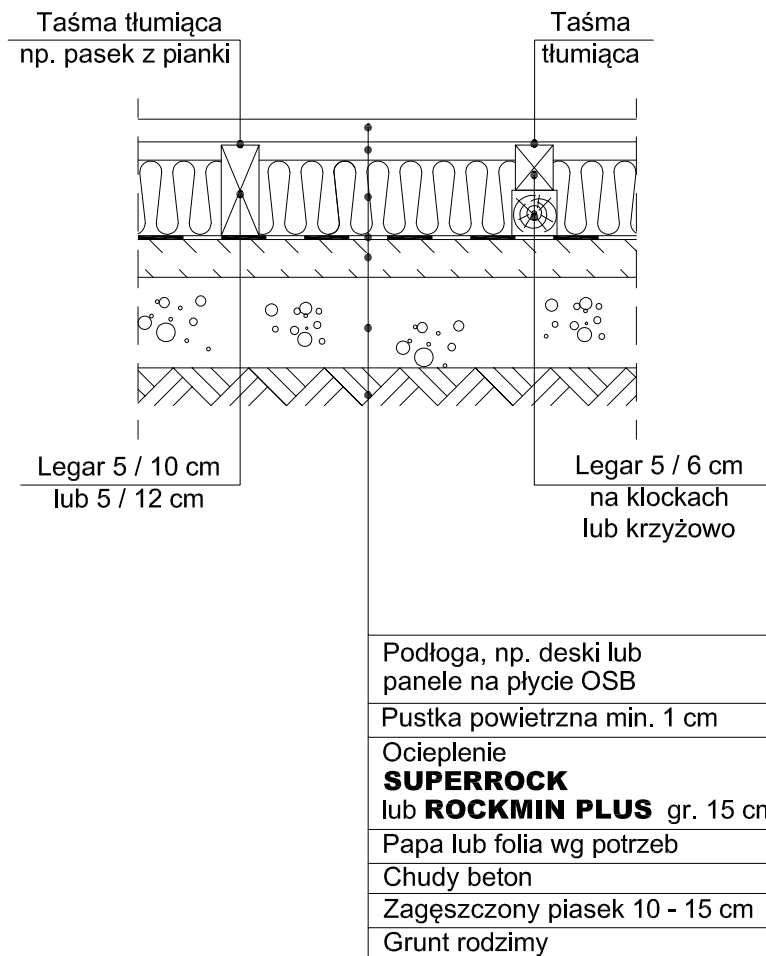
Taśma tłumiąca
np. pasek z pianki

Taśma
tłumiąca

Legar 5 / 10 cm
lub 5 / 12 cm

Legar 5 / 6 cm
na klockach
lub krzyżowo

Podłoga, np. deski lub
panele na płycie OSB

Pustka powietrzna min. 1 cm

Ocieplenie
**SUPERROCK**
lub **ROCKMIN PLUS** gr. 15 cm

Papa lub folia wg potrzeb

Chudy beton

Zagęszczony piasek 10 - 15 cm

Grunt rodzimy